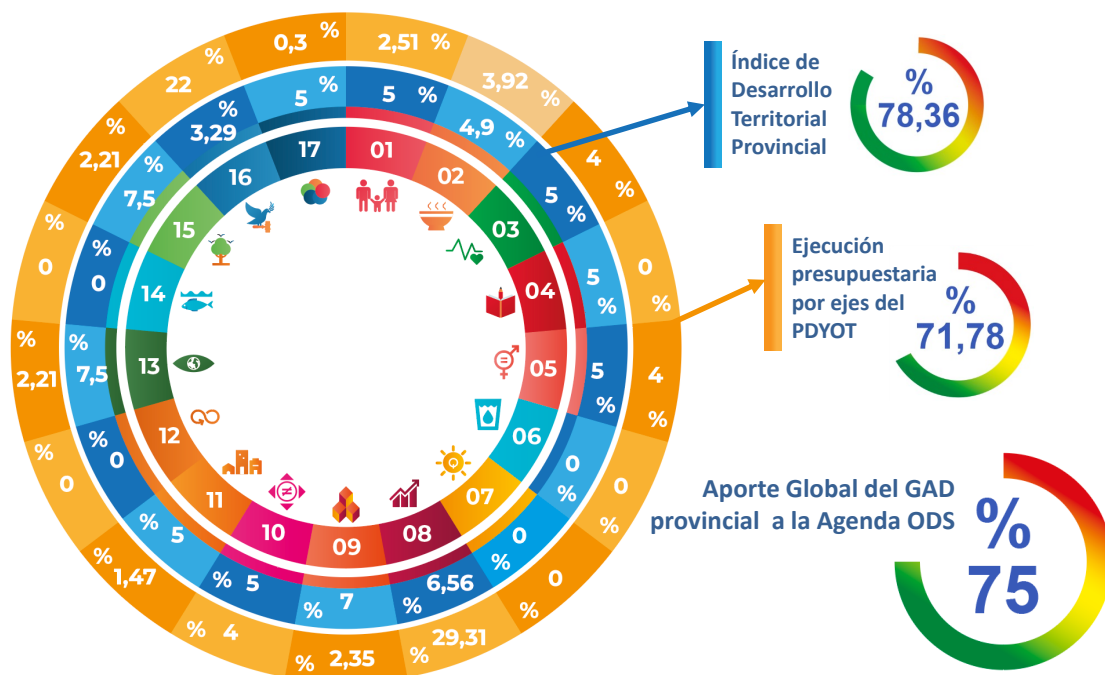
0,3 %
2,51 %
3,92 %
4 %
0 %
4 %
0 %
0 %
29,31 %
2,35 %
4 %
1,47 %
0 %
2,21 %
0 %
2,21 %
22 %

5 %
5 %
4,9 %
5 %
5 %
5 %
0 %
0 %
6,56 %
7 %
5 %
5 %
0 %
7,5 %
0 %
7,5 %
3,29 %

01
02
03
04
05
06
07
08
09
10
11
12
13
14
15
16
17

Índice de Desarrollo Territorial Provincial
%
78,36

Ejecución presupuestaria por ejes del PDYOT
%
71,78

Aporte Global del GAD provincial a la Agenda ODS
%
75